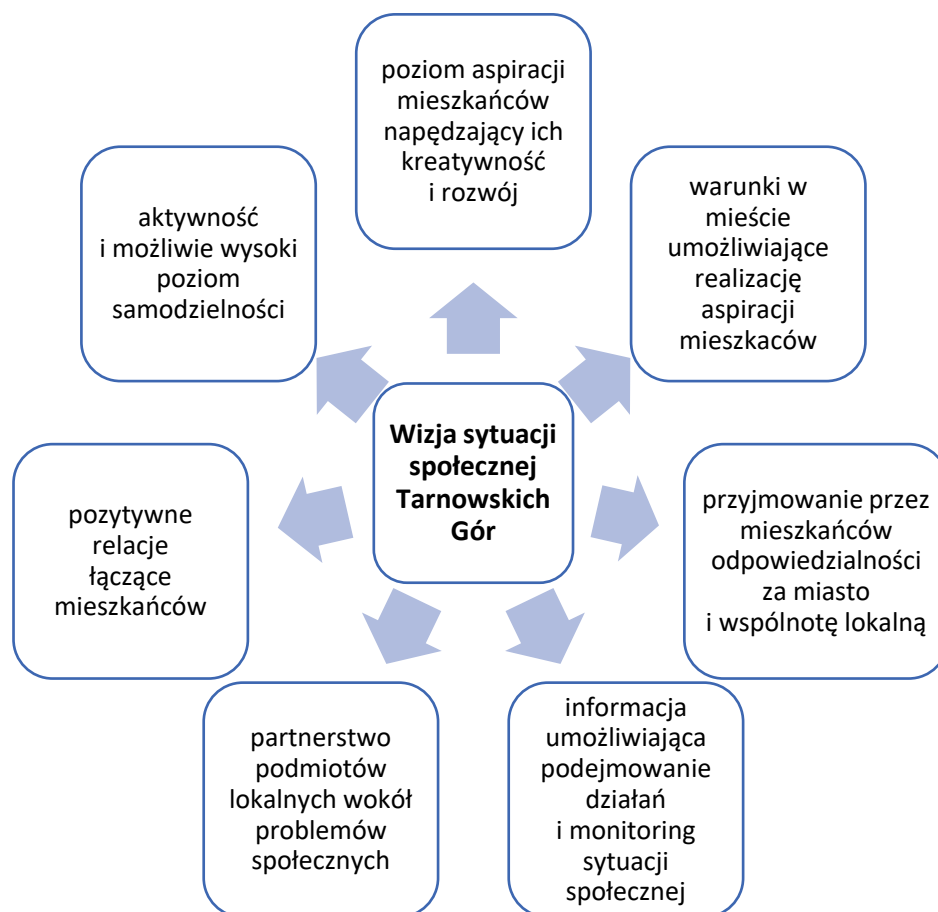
**Wizja sytuacji społecznej Tarnowskich Gór**

poziom aspiracji mieszkańców napędzający ich kreatywność i rozwój

warunki w mieście umożliwiające realizację aspiracji mieszkaców

przyjmowanie przez mieszkańców odpowiedzialności za miasto i wspólnotę lokalną

informacja umożliwiająca podejmowanie działań i monitoring sytuacji społecznej

partnerstwo podmiotów lokalnych wokół problemów społecznych

pozytywne relacje łączące mieszkańców

aktywność i możliwie wysoki poziom samodzielności